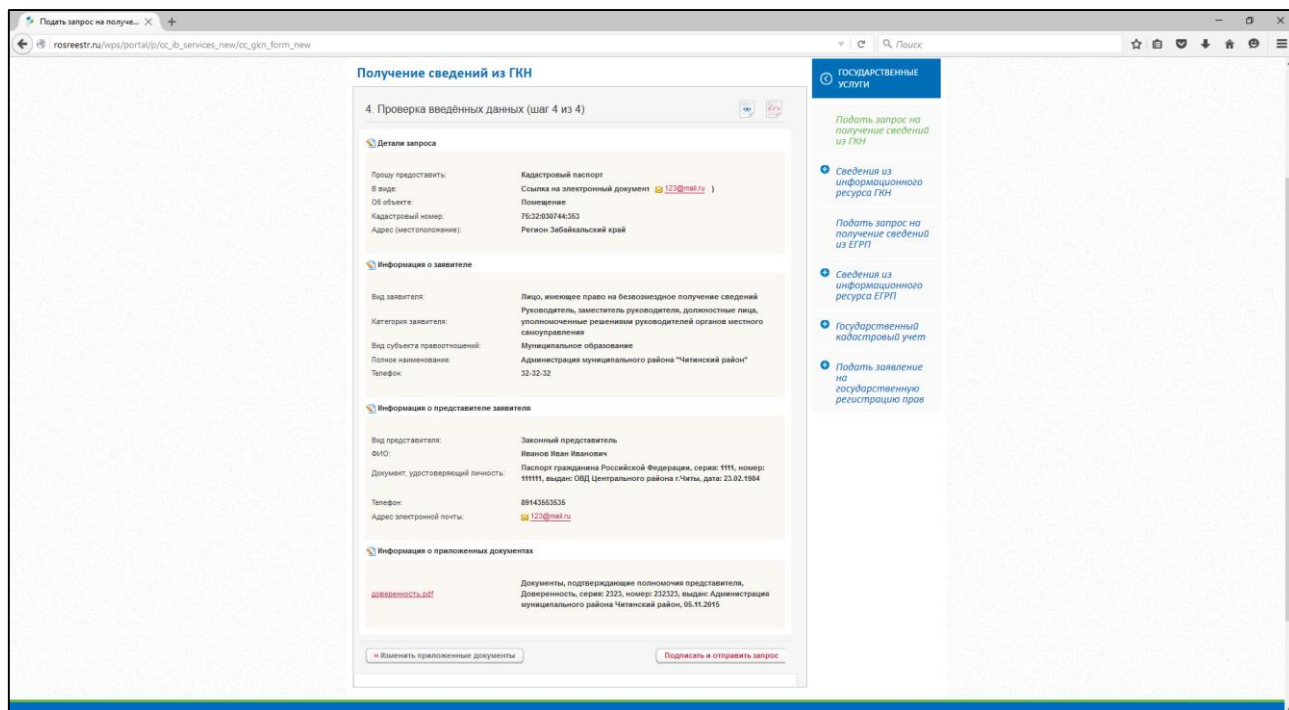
Подать запрос на получе... ×

rosreestr.ru/wps/portal/p/cc_ib_services_new/cc_gkn_form_new

Поиск

Получение сведений из ГКН

4. Проверка введённых данных (шаг 4 из 4)

Детали запроса

| | |
|---|---|
| Прошу предоставить: | Кадастровый паспорт |
| В виде: | Ссылка на электронный документ 123@mail.ru ) |
| Об объекте: | Помещение |
| Кадастровый номер: | 75:32:030744:353 |
| Адрес (местоположение): | Регион Забайкальский край |

Информация о заявителе

| | |
|---|---|
| Вид заявителя: | Лицо, имеющее право на безвозмездное получение сведений |
| Категория заявителя: | Руководитель, заместитель руководителя, должностные лица, уполномоченные решениями руководителей органов местного самоуправления |
| Вид субъекта правоотношений: | Муниципальное образование |
| Полное наименование: | Администрация муниципального района "Читинский район" |
| Телефон: | 32-32-32 |

Информация о представителе заявителя

| | |
|---|---|
| Вид представителя: | Законный представитель |
| ФИО: | Иванов Иван Иванович |
| Документ, удостоверяющий личность: | Паспорт гражданина Российской Федерации, серия: 1111, номер: 111111, выдан: ОВД Центрального района г.Читы, дата: 23.02.1984 |
| Телефон: | 89143563535 |
| Адрес электронной почты: | 123@mail.ru |

Информация о приложенных документах

| | |
|---|---|
| доверенность.pdf | Документы, подтверждающие полномочия представителя, Доверенность, серия: 2323, номер: 232323, выдан: Администрация муниципального района Читинский район, 05.11.2015 |

« Изменить приложенные документы

Подписать и отправить запрос

ГОСУДАРСТВЕННЫЕ УСЛУГИ

Подать запрос на получение сведений из ГКН

Сведения из информационного ресурса ГКН

Подать запрос на получение сведений из ЕГРП

Сведения из информационного ресурса ЕГРП

Государственный кадастровый учет

Подать заявление на государственную регистрацию прав